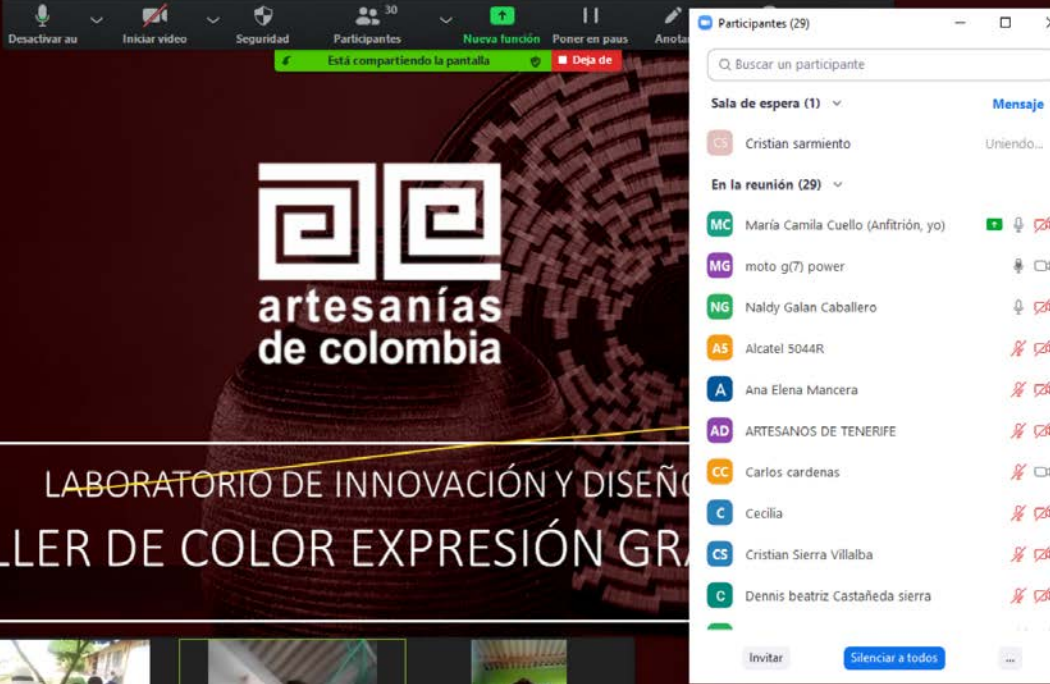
Desactivar au
Iniciar video
Seguridad
Participantes 30
Nueva función
Poner en paus
Anota

Está compartiendo la pantalla
Deja de

artesanías de colombia

LABORATORIO DE INNOVACIÓN Y DISEÑ
LLER DE COLOR EXPRESIÓN GRA

Participantes (29)

Buscar un participante

Sala de espera (1)
Mensaje

CS Cristian sarmiento
Uniendo...

En la reunión (29)

MC María Camila Cuello (Anfitrión, yo)
MG moto g(7) power
NG Naldy Galan Caballero
A5 Alcatel 5044R
A Ana Elena Mancera
AD ARTESANOS DE TENERIFE
CC Carlos cardenas
C Cecilia
CS Cristian Sierra Villalba
C Dennis beatriz Castañeda sierra

Invitar
Silenciar a todos
...